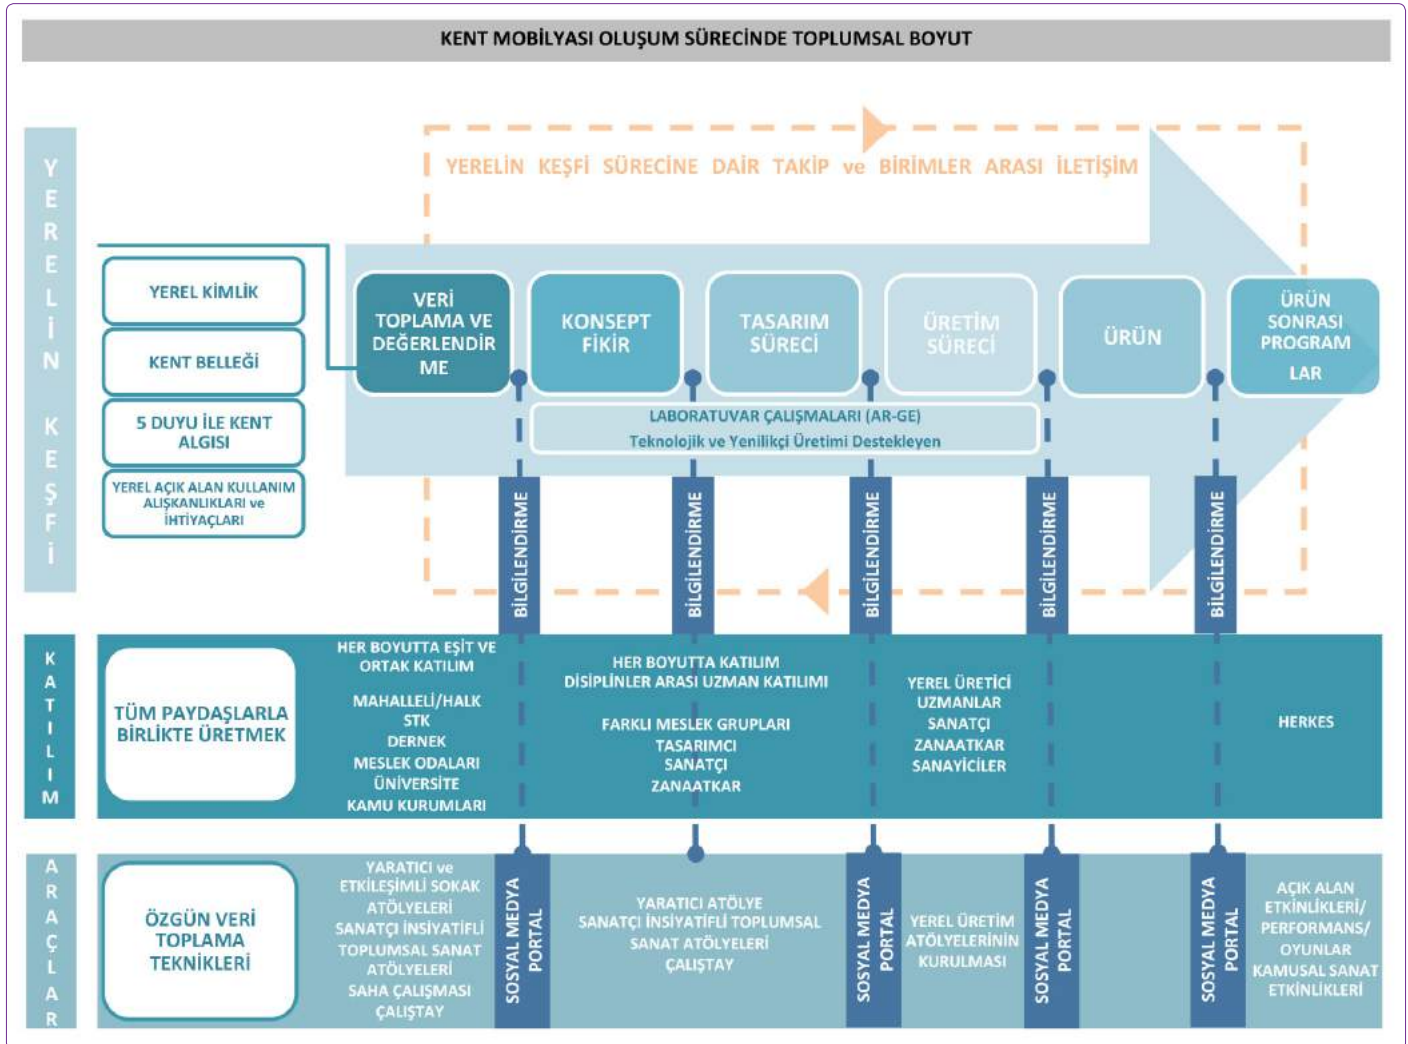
KENT MOBİLYASI OLUŞUM SÜRECİNDE TOPLUMSAL BOYUT

YERELİN KEŞFİ

YERELİN KEŞFİ SÜRECİNE DAİR TAKİP ve BİRİMLER ARASI İLETİŞİM

YEREL KİMLİK

KENT BELLEĞİ

5 DUYU İLE KENT ALGISI

YEREL AÇIK ALAN KULLANIM ALIŞKANLIKLARI ve İHTİYAÇLARI

VERİ TOPLAMA VE DEĞERLENDİRME

KONSEPT FİKİR

TASARIM SÜRECİ

ÜRETİM SÜRECİ

ÜRÜN

ÜRÜN SONRASI PROGRAMLAR

LABORATUVAR ÇALIŞMALARI (AR-GE)
Teknolojik ve Yenilikçi Üretimi Destekleyen

BİLGİLENDİRME

BİLGİLENDİRME

BİLGİLENDİRME

BİLGİLENDİRME

BİLGİLENDİRME

KATILIM

TÜM PAYDAŞLARLA BİRLİKTE ÜRETMEK

HER BOYUTTA EŞİT VE ORTAK KATILIM

MAHALLELİ/HALK
STK
DERNEK
MESLEK ODALARI
ÜNİVERSİTE
KAMU KURUMLARI

HER BOYUTTA KATILIM
DİSİPLİNLER ARASI UZMAN KATILIMI

FARKLI MESLEK GRUPLARI
TASARIMCI
SANATÇI
ZANAATKAR

YEREL ÜRETİCİ
UZMANLAR
SANATÇI
ZANAATKAR
SANAYİCİLER

HERKES

ARAÇLAR

ÖZGÜN VERİ TOPLAMA TEKNİKLERİ

YARATICI ve ETKİLEŞİMLİ SOKAK ATÖLYELERİ
SANATÇI İNSİYATİFLİ TOPLUMSAL SANAT ATÖLYELERİ
SAHA ÇALIŞMASI
ÇALIŞTAY

SOSYAL MEDYA PORTAL

YARATICI ATÖLYE
SANATÇI İNSİYATİFLİ TOPLUMSAL SANAT ATÖLYELERİ
ÇALIŞTAY

SOSYAL MEDYA PORTAL

YEREL ÜRETİM ATÖLYELERİNİN KURULMASI

SOSYAL MEDYA PORTAL

SOSYAL MEDYA PORTAL

AÇIK ALAN ETKİNLİKLERİ/ PERFORMANS/ OYUNLAR
KAMUSAL SANAT ETKİNLİKLERİ